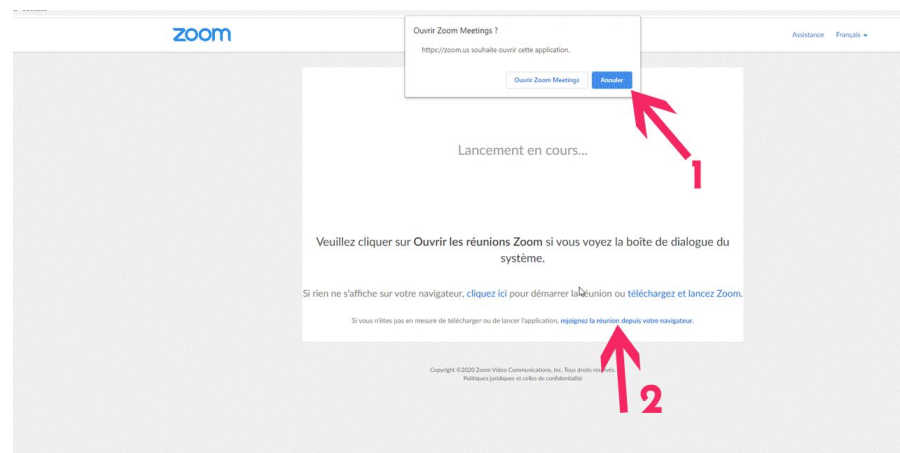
zoom

Ouvrir Zoom Meetings ?

https://zoom.us souhaite ouvrir cette application.

Ouvrir Zoom Meetings Annuler

Assistance Français

Lancement en cours...

1

Veuillez cliquer sur Ouvrir les réunions Zoom si vous voyez la boîte de dialogue du système.

Si rien ne s'affiche sur votre navigateur, cliquez ici pour démarrer la réunion ou téléchargez et lancez Zoom.

Si vous n'êtes pas en mesure de télécharger ou de lancer l'application, rejoignez la réunion depuis votre navigateur.

Copyright ©2020 Zoom Video Communications, Inc. Tous droits réservés.
Politiques juridiques et celles de confidentialité

2